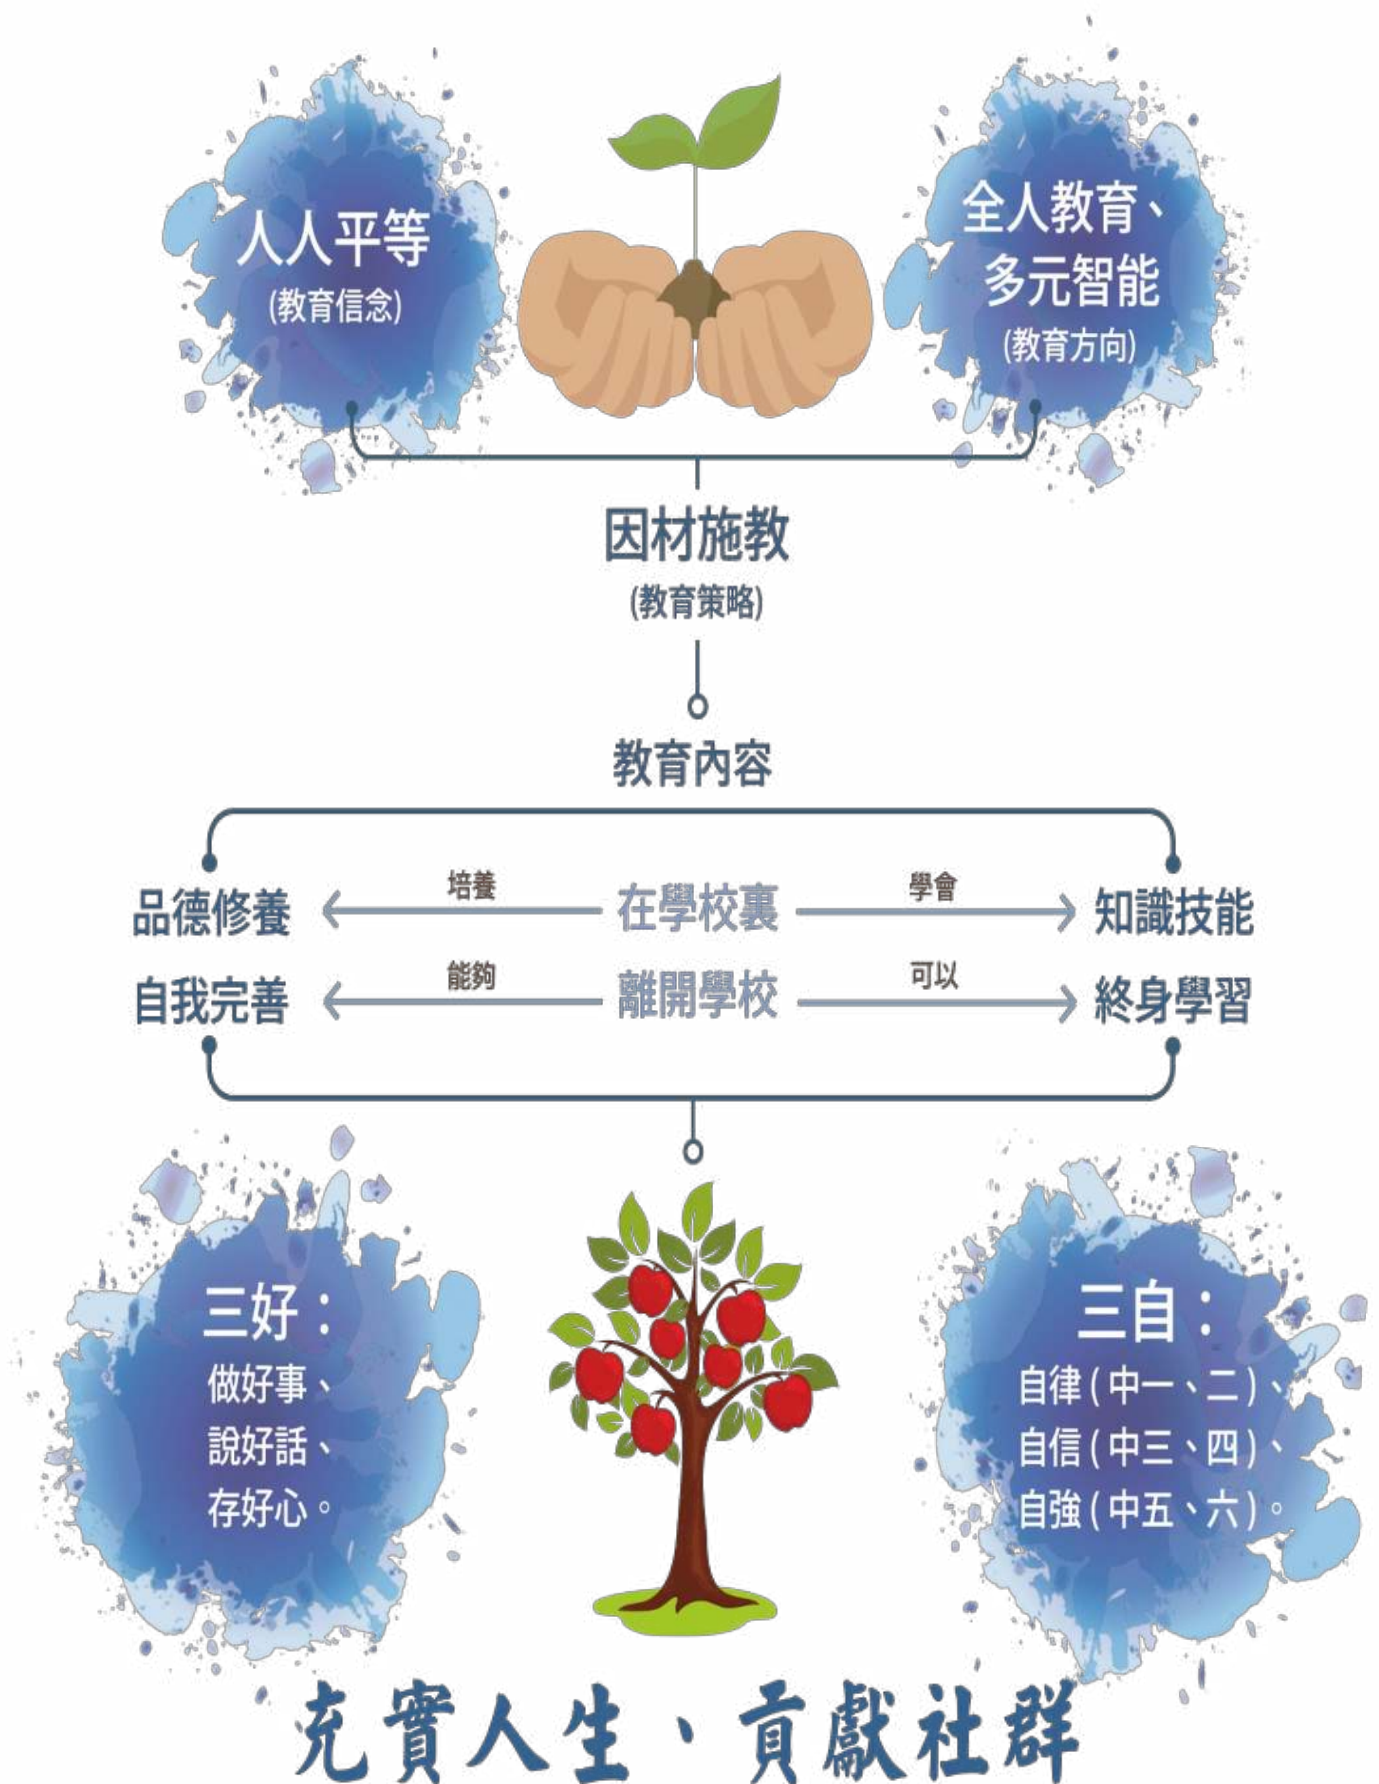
人人平等
(教育信念)

全人教育、
多元智能
(教育方向)

因材施教
(教育策略)

教育內容

品德修養 培養 在學校裏 學會 知識技能

自我完善 能夠 離開學校 可以 終身學習

三好：
做好事、
說好話、
存好心。

三自：
自律(中一、二)、
自信(中三、四)、
自強(中五、六)。

充實人生、貢獻社群